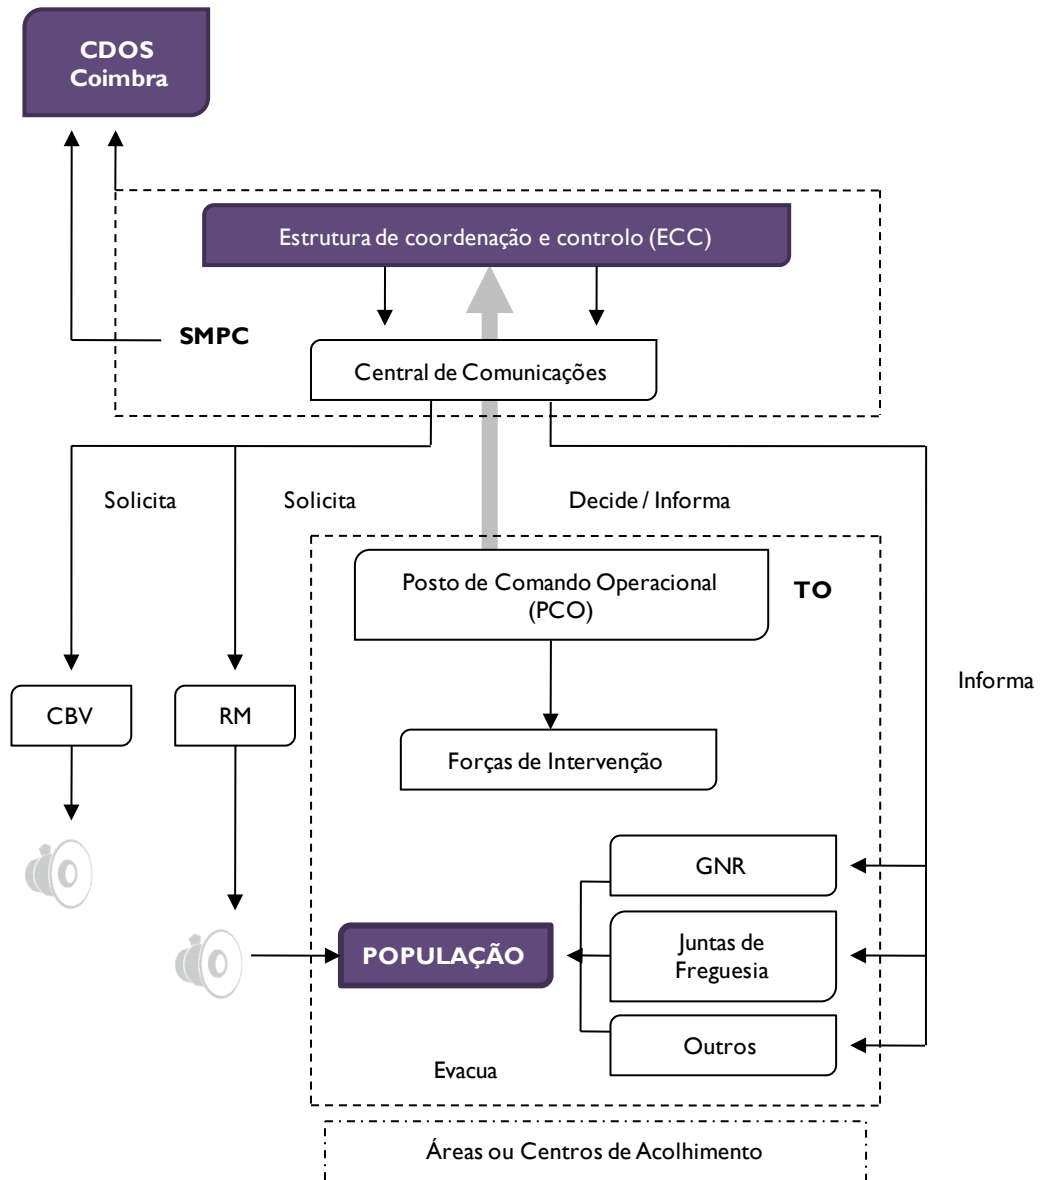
CDOS
Coimbra

Estrutura de coordenação e controlo (ECC)

SMPC

Central de Comunicações

Solicita

Solicita

Decide / Informa

Posto de Comando Operacional (PCO)

TO

Informa

CBV

RM

Forças de Intervenção

GNR

POPULAÇÃO

Juntas de Freguesia

Outros

Evacua

Áreas ou Centros de Acolhimento